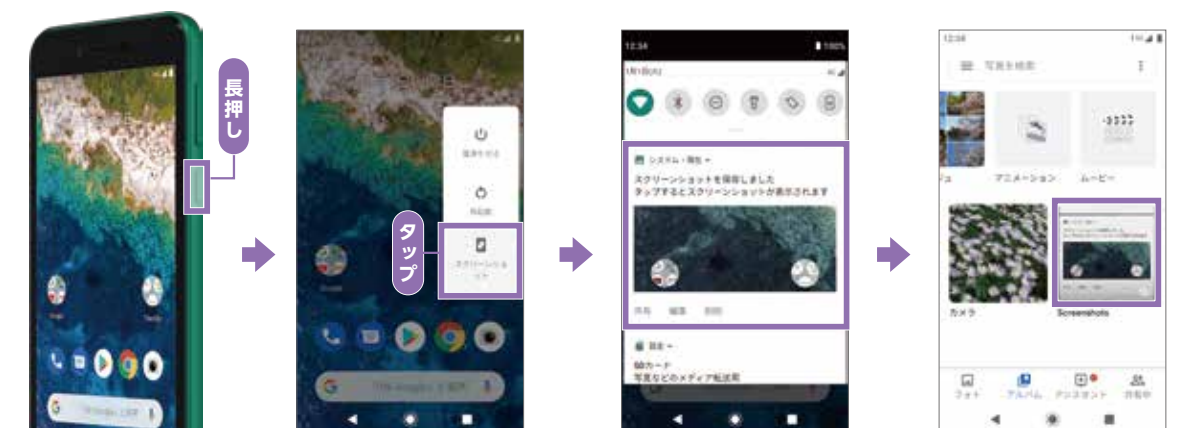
長押し

電源を切る

再起動

タップ

スクリーンショット

12:34

100%

1月1日(火)

システム・現在

スクリーンショットを保存しました

タップするとスクリーンショットが表示されます

共有

編集

削除

SDカード

写真などのメディア転送用

12:34

写真を検索

アニメーション

ムービー

カメラ

Screenshots

フォト

アルバム

アシスタント

共有中